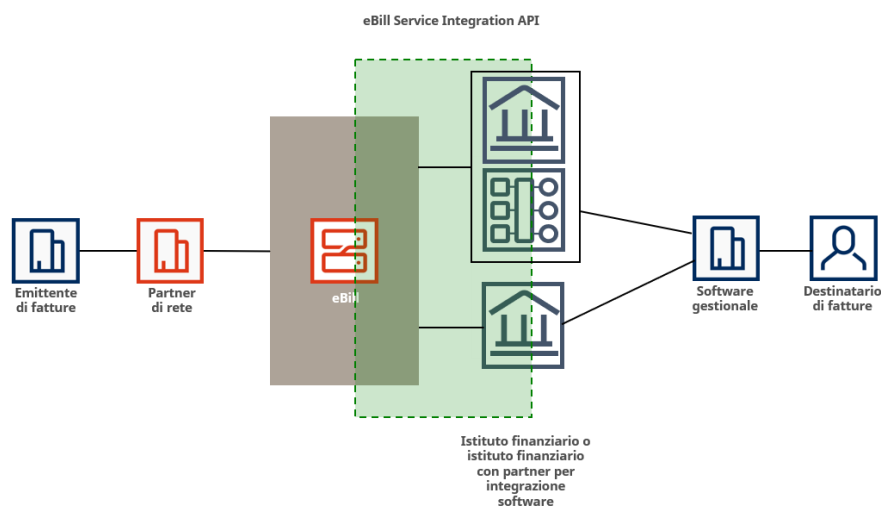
eBill Service Integration API

Emittente di fatture

Partner di rete

eBill

Software gestionale

Destinatario di fatture

Istituto finanziario o istituto finanziario con partner per integrazione software